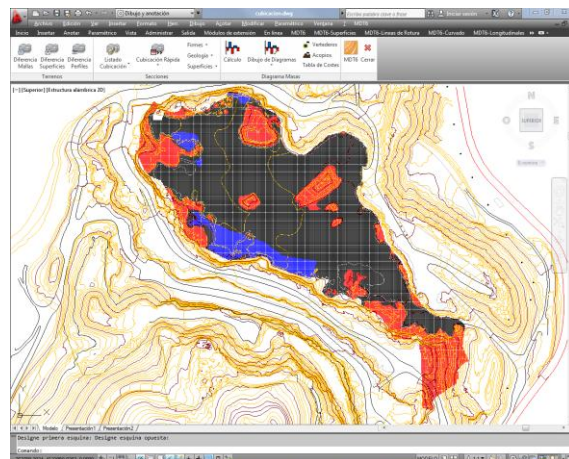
Dibujo y anotación
cubicacion.dwg
Escriba palabra clave o frase
Iniciar sesión
Archivo Edición Ver Insertar Formato Herr Dibujo Acotar Modificar Parametrico Ventana ? MDT6
Inicio Insertar Anotar Paramétrico Vista Administrar Salida Módulos de extensión En línea MDT6 MDT6-Superficies MDT6-Líneas de Rotura MDT6-Curvado MDT6-Longitudinales
Diferencia Mallas
Diferencia Superficies
Diferencia Perfiles
Listado Cubicación
Cubicación Rápida
Formas
Geología
Superficies
Cálculo
Dibujo de Diagramas
Vertederos
Acopios
Tabla de Cortes
MDT6
Cerrar
Terrenos
Secciones
Diagrama Masas
[-][Superior][Estructura alámbrica 2D]
N
SUPERIOR
S
Modelo Presentación1 Presentación2
Designe primera esquina: Designe esquina opuesta:
Comando: